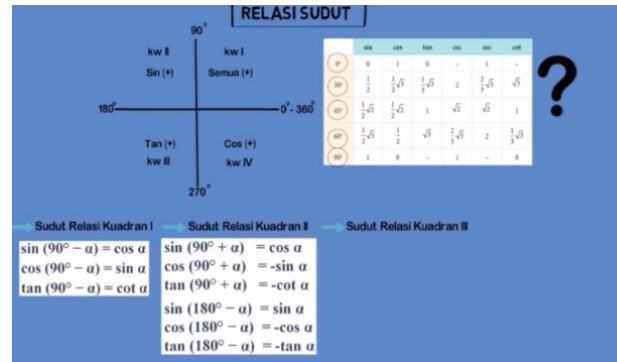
RELASI SUDUT

90°

kw II
Sin (+)

kw I
Semua (+)

180°

0° - 360°

Tan (+)
kw III

Cos (+)
kw IV

270°

| | sin | cos | tan | csc | sec | cot |
|---|---|---|---|---|---|---|
| 0° | 0 | 1 | 0 | - | 1 | - |
| 30° | $\frac{1}{2}$ | $\frac{1}{2}\sqrt{3}$ | $\frac{1}{3}\sqrt{3}$ | 2 | $\frac{2}{3}\sqrt{3}$ | $\sqrt{3}$ |
| 45° | $\frac{1}{2}\sqrt{2}$ | $\frac{1}{2}\sqrt{2}$ | 1 | $\sqrt{2}$ | $\sqrt{2}$ | 1 |
| 60° | $\frac{1}{2}\sqrt{3}$ | $\frac{1}{2}$ | $\sqrt{3}$ | $\frac{2}{3}\sqrt{3}$ | 2 | $\frac{1}{3}\sqrt{3}$ |
| 90° | 1 | 0 | - | 1 | - | 0 |

?

Sudut Relasi Kuadran I
$\sin (90° - \alpha) = \cos \alpha$
$\cos (90° - \alpha) = \sin \alpha$
$\tan (90° - \alpha) = \cot \alpha$

Sudut Relasi Kuadran II
$\sin (90° + \alpha) = \cos \alpha$
$\cos (90° + \alpha) = -\sin \alpha$
$\tan (90° + \alpha) = -\cot \alpha$
$\sin (180° - \alpha) = \sin \alpha$
$\cos (180° - \alpha) = -\cos \alpha$
$\tan (180° - \alpha) = -\tan \alpha$

Sudut Relasi Kuadran III